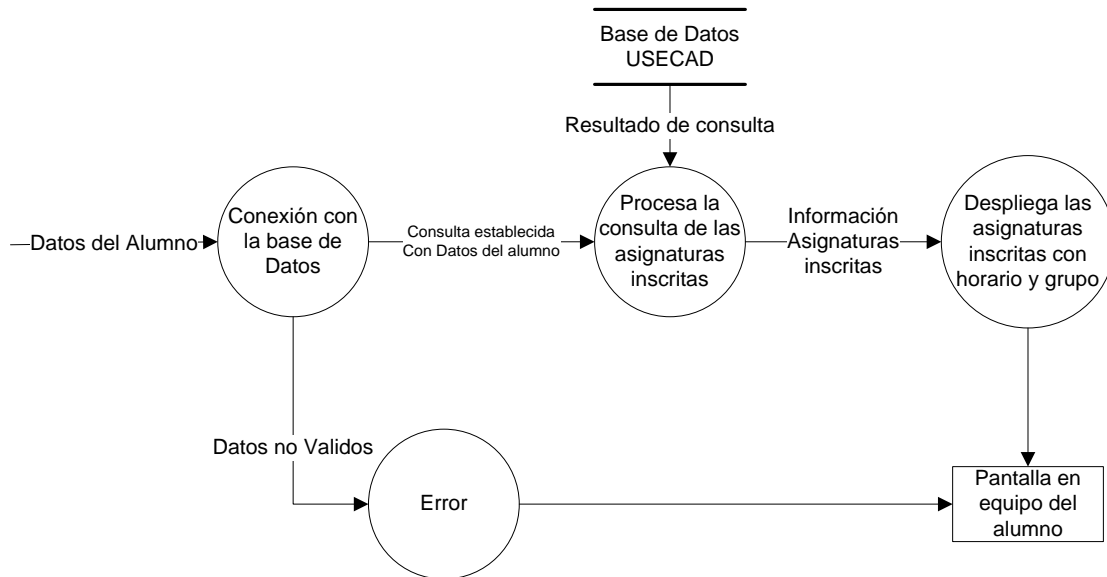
Base de Datos USECAD

Resultado de consulta

Datos del Alumno

Conexión con la base de Datos

Consulta establecida Con Datos del alumno

Procesa la consulta de las asignaturas inscritas

Información Asignaturas inscritas

Despliega las asignaturas inscritas con horario y grupo

Datos no Validos

Error

Pantalla en equipo del alumno